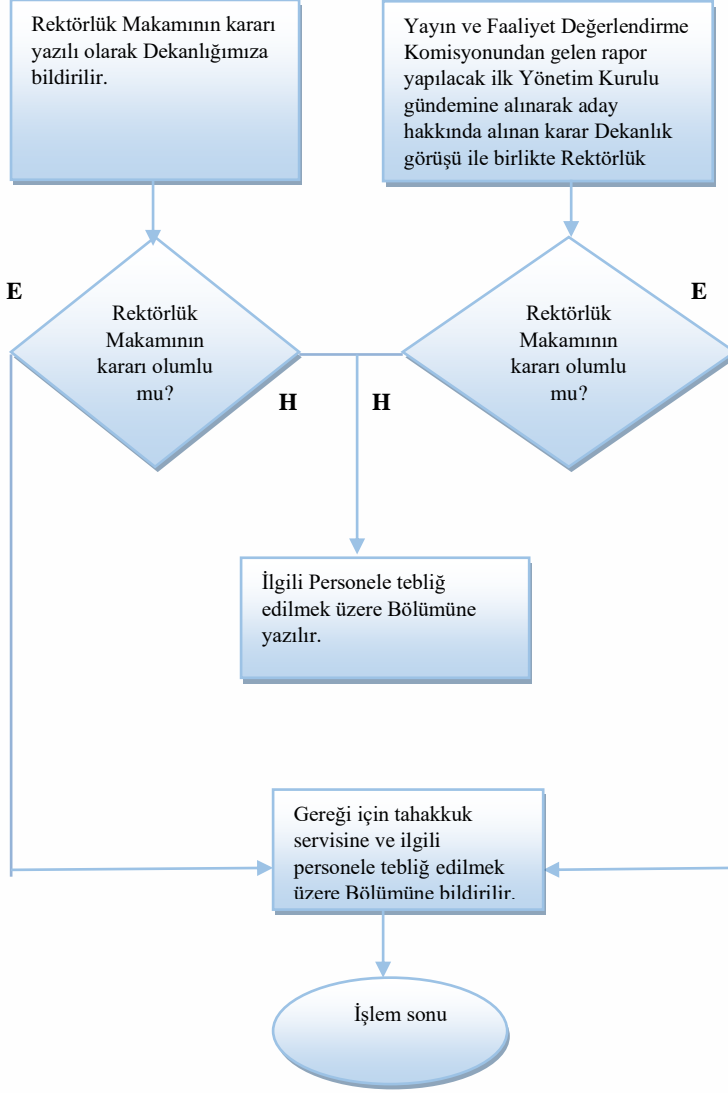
Rektörlük Makamının kararı yazılı olarak Dekanlığımıza bildirilir.

Yayın ve Faaliyet Değerlendirme Komisyonundan gelen rapor yapılacak ilk Yönetim Kurulu gündemine alınarak aday hakkında alınan karar Dekanlık görüşü ile birlikte Rektörlük

E

Rektörlük Makamının kararı olumlu mu?

H

H

Rektörlük Makamının kararı olumlu mu?

E

İlgili Personele tebliğ edilmek üzere Bölümüne yazılır.

Gereği için tahakkuk servisine ve ilgili personele tebliğ edilmek üzere Bölümüne bildirilir.

İşlem sonu